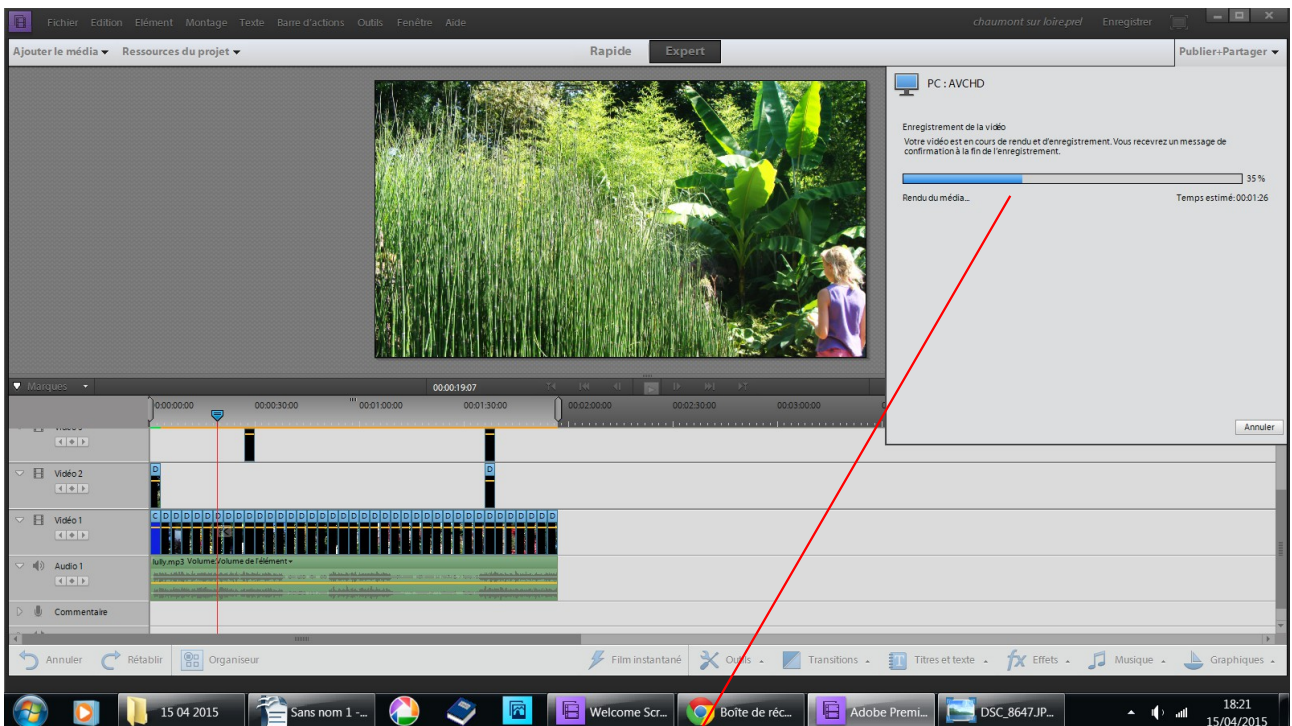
Fichier Edition Elément Montage Texte Barre d'actions Outils Fenêtre Aide

chaumont sur loire.prel Enregistrer

Ajouter le média ▾ Ressources du projet ▾

Rapide Expert

Publier+Partager ▾

PC : AVCHD

Enregistrement de la vidéo

Votre vidéo est en cours de rendu et d'enregistrement. Vous recevrez un message de confirmation à la fin de l'enregistrement.

35 %

Rendu du média...

Temps estimé: 00:01:26

Annuler

Masques

00:00:19:07

00:00:00:00 00:00:30:00 00:01:00:00 00:01:30:00 00:02:00:00 00:02:30:00 00:03:00:00

Vidéo 2

Vidéo 1

Audio 1

lully.mp3 Volume:Volume de l'élément ▾

Commentaire

Annuler Rétablir Organiseur

Film instantané Outils Transitions Titres et texte Effets Musique Graphiques

15 04 2015 Sans nom 1 -... Welcome Scr... Boîte de réc... Adobe Premi... DSC_8647.JP...

18:21
15/04/2015